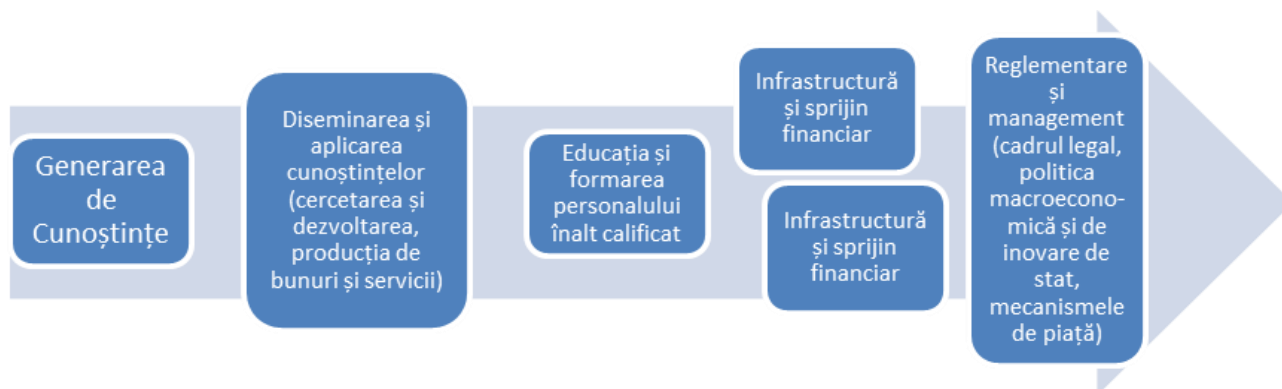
Generarea de Cunoștințe

Diseminarea și aplicarea cunoștințelor (cercetarea și dezvoltarea, producția de bunuri și servicii)

Educația și formarea personalului înalt calificat

Infrastructură și sprijin financiar

Infrastructură și sprijin financiar

Reglementare și management (cadrul legal, politica macroeconomică și de inovare de stat, mecanismele de piață)